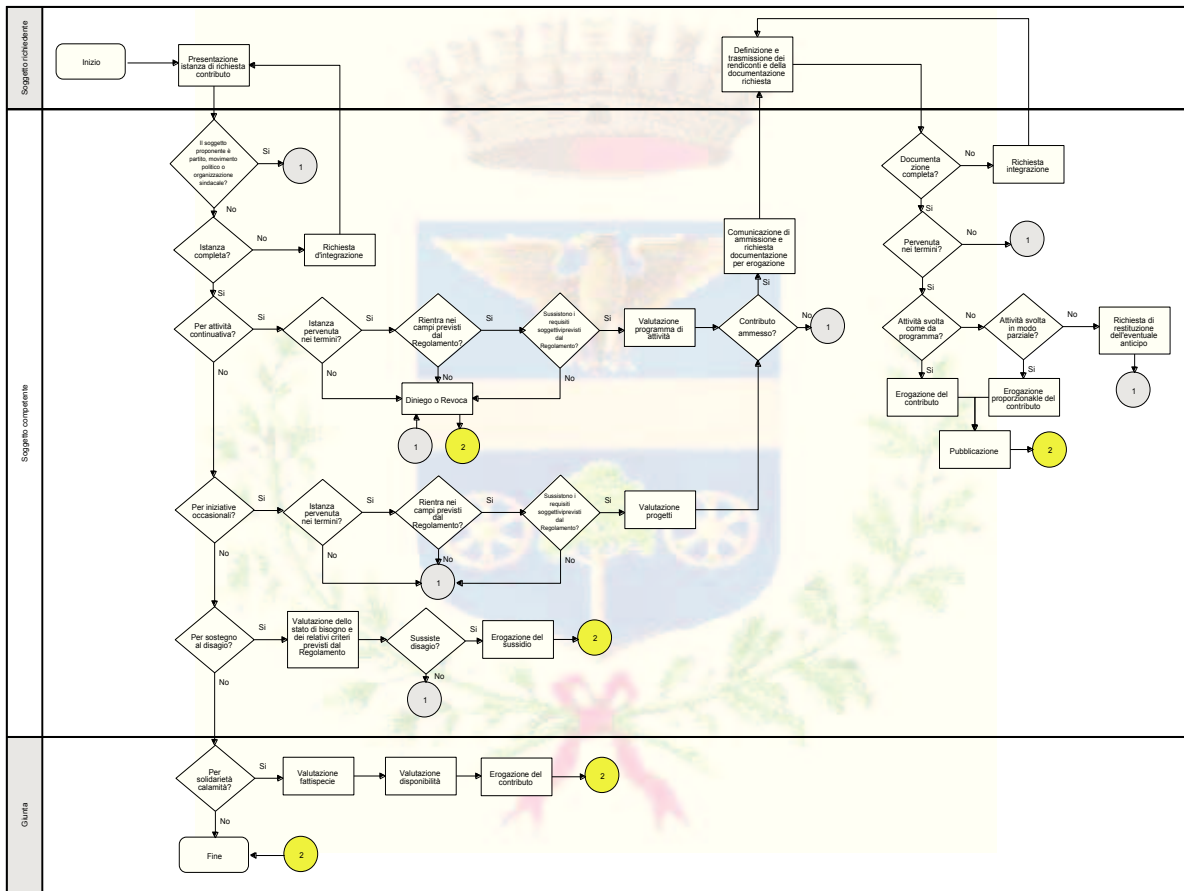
Soggetto richiedente

Inizio

Presentazione istanza di richiesta contributo

Definizione e trasmissione dei rendiconti e della documentazione richiesta

Soggetto competente

Il soggetto proponente è partito, movimento politico o organizzazione sindacale?

Si

1

No

Istanza completa?

No

Richiesta d'integrazione

Si

Per attività continuativa?

Si

Istanza pervenuta nei termini?

Si

Rientra nei campi previsti dal Regolamento?

Si

Sussistono i requisiti soggettivi previsti dal Regolamento?

Si

Valutazione programma di attività

Contributo ammesso?

No

1

Si

Comunicazione di ammissione e richiesta documentazione per erogazione

No

No

No

Diniego o Revoca

1

2

No

Per iniziative occasionali?

Si

Istanza pervenuta nei termini?

Si

Rientra nei campi previsti dal Regolamento?

Si

Sussistono i requisiti soggettivi previsti dal Regolamento?

Si

Valutazione progetti

No

No

No

1

No

Per sostegno al disagio?

Si

Valutazione dello stato di bisogno e dei relativi criteri previsti dal Regolamento

Sussiste disagio?

Si

Erogazione del sussidio

2

No

1

No

Documenta zione completa?

No

Richiesta integrazione

Si

Pervenuta nei termini?

No

1

Si

Attività svolta come da programma?

No

Attività svolta in modo parziale?

No

Richiesta di restituzione dell'eventuale anticipo

1

Si

Erogazione del contributo

Si

Erogazione proporzionakle del contributo

Pubblicazione

2

Giunta

Per solidarietà calamità?

Si

Valutazione fattispecie

Valutazione disponibilità

Erogazione del contributo

2

No

Fine

2